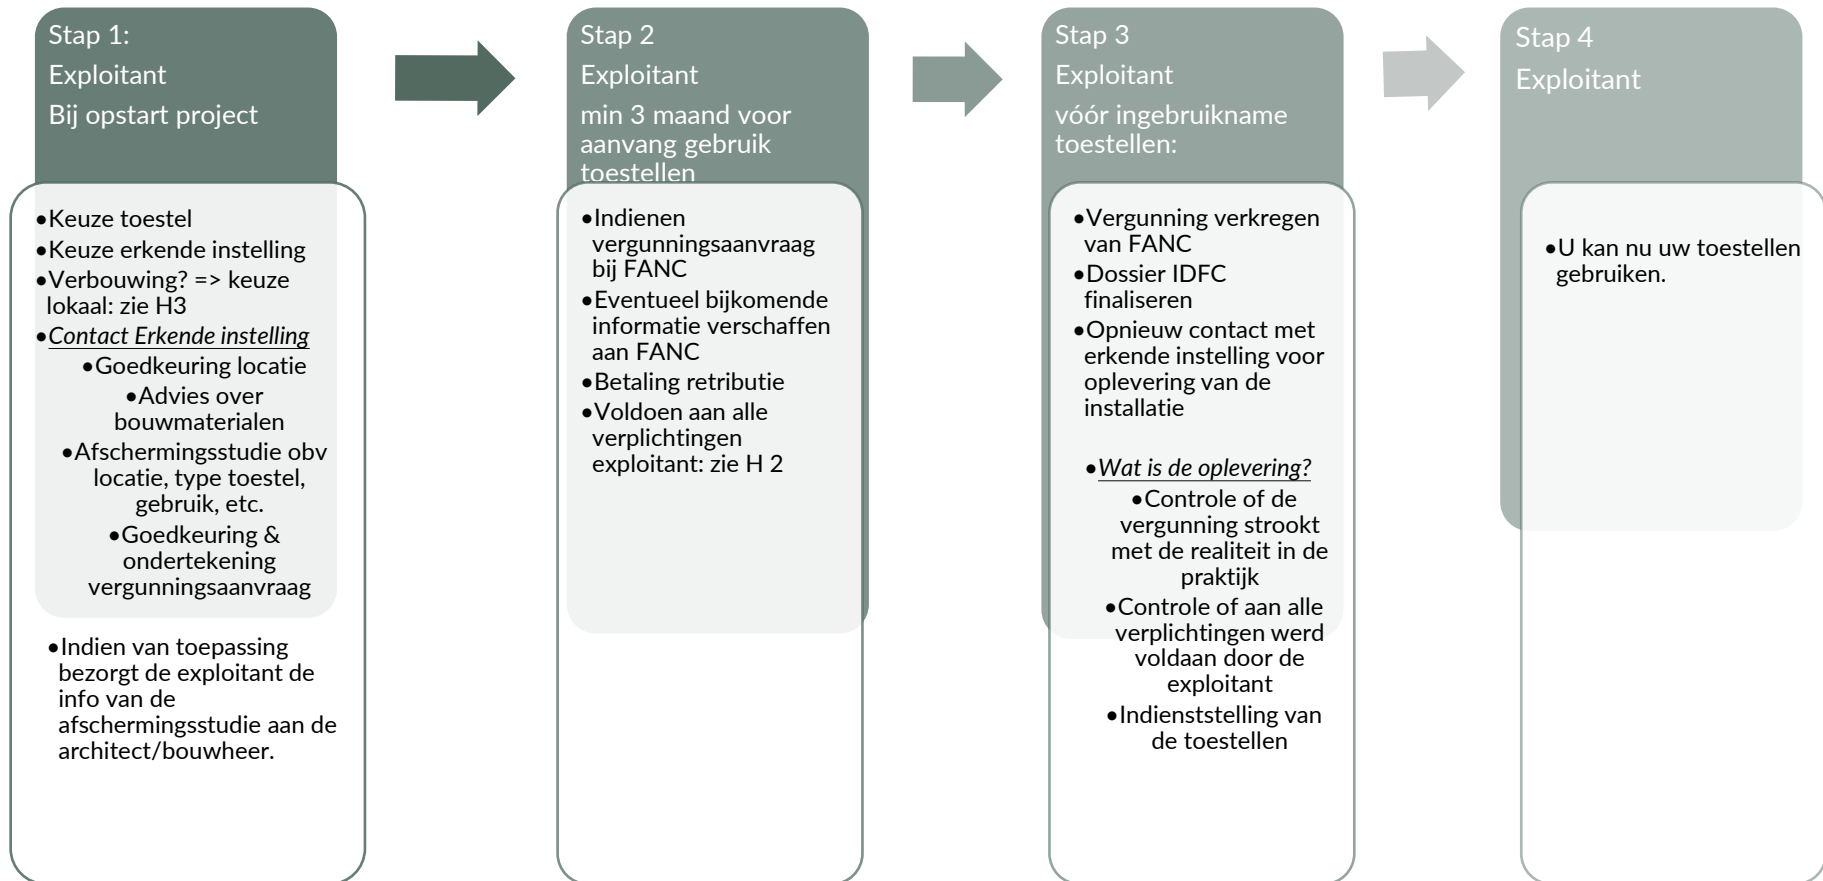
Stap 1:
Exploitant
Bij opstart project

•Keuze toestel
•Keuze erkende instelling
•Verbouwing? => keuze lokaal: zie H3
•Contact Erkende instelling
•Goedkeuring locatie
•Advies over bouwmaterialen
•Afschermingsstudie obv locatie, type toestel, gebruik, etc.
•Goedkeuring & ondertekening vergunningsaanvraag

•Indien van toepassing bezorgt de exploitant de info van de afschermingsstudie aan de architect/bouwheer.

Stap 2
Exploitant
min 3 maand voor aanvang gebruik toestellen

•Indienen vergunningsaanvraag bij FANC
•Eventueel bijkomende informatie verschaffen aan FANC
•Betaling retributie
•Voldoen aan alle verplichtingen exploitant: zie H 2

Stap 3
Exploitant
vóór ingebruikname toestellen:

•Vergunning verkregen van FANC
•Dossier IDFC finaliseren
•Opnieuw contact met erkende instelling voor oplevering van de installatie

•Wat is de oplevering?
•Controle of de vergunning strookt met de realiteit in de praktijk
•Controle of aan alle verplichtingen werd voldaan door de exploitant
•Indienststelling van de toestellen

Stap 4
Exploitant

•U kan nu uw toestellen gebruiken.